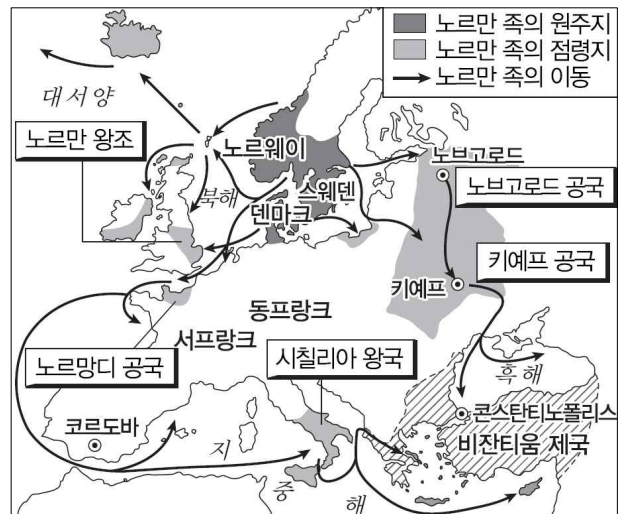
노르만 족의 원주지
노르만 족의 점령지
노르만 족의 이동

대서양
노르만 왕조
노르웨이
북해
스웨덴
덴마크
노브고로드
노브고로드 공국
키예프 공국
키예프
동프랑크
서프랑크
노르망디 공국
시칠리아 왕국
흑해
콘스탄티노폴리스
비잔티움 제국
코르도바
지
중
해